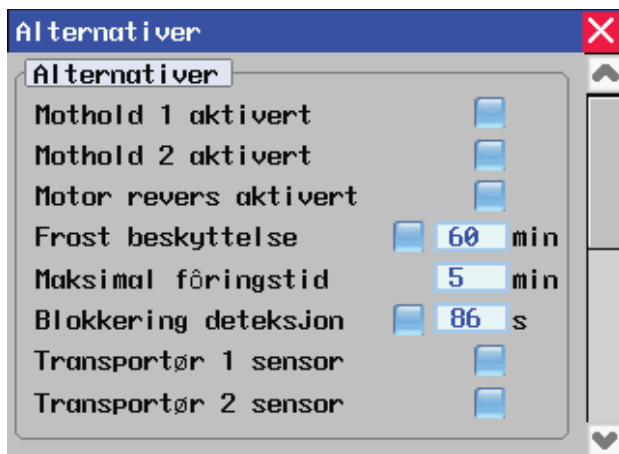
Alternativer

Alternativer

Mothold 1 aktivert

Mothold 2 aktivert

Motor revers aktivert

Frost beskyttelse 60 min

Maksimal fôringstid 5 min

Blokkering deteksjon 86 s

Transportør 1 sensor

Transportør 2 sensor